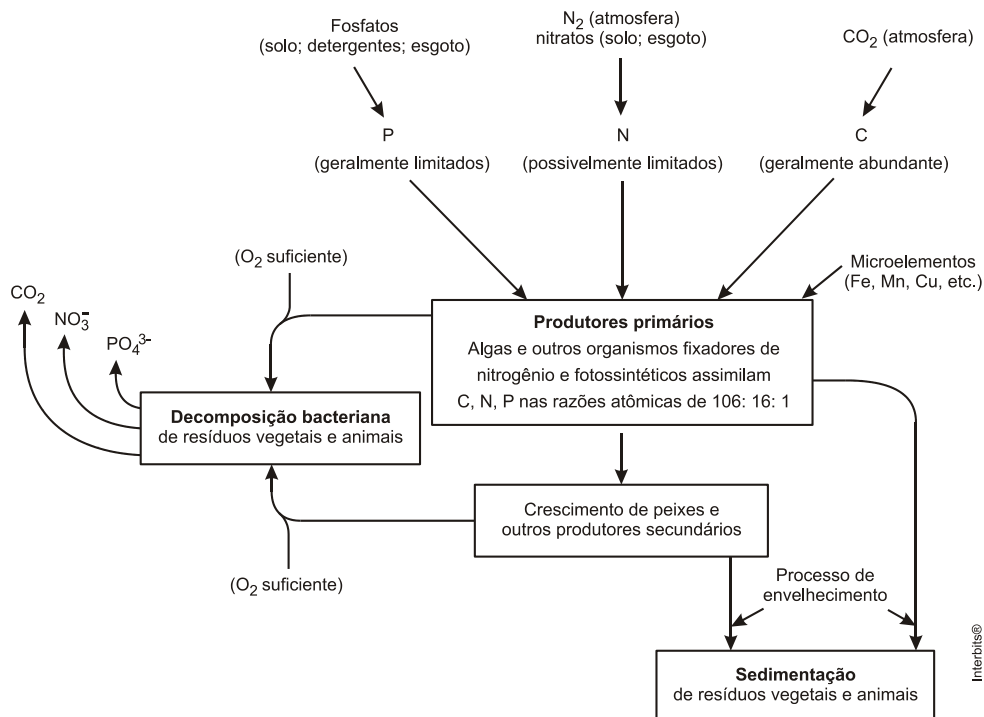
Fosfatos
(solo; detergentes; esgoto)

$N_2$ (atmosfera)
nitratos (solo; esgoto)

$CO_2$ (atmosfera)

P
(geralmente limitados)

N
(possivelmente limitados)

C
(geralmente abundante)

($O_2$ suficiente)

Microelementos
(Fe, Mn, Cu, etc.)

$CO_2$

$NO_3^-$

$PO_4^{3-}$

**Produtores primários**
Algas e outros organismos fixadores de nitrogênio e fotossintéticos assimilam C, N, P nas razões atômicas de 106: 16: 1

**Decomposição bacteriana**
de resíduos vegetais e animais

Crescimento de peixes e outros produtores secundários

($O_2$ suficiente)

Processo de envelhecimento

**Sedimentação**
de resíduos vegetais e animais

Interbits®